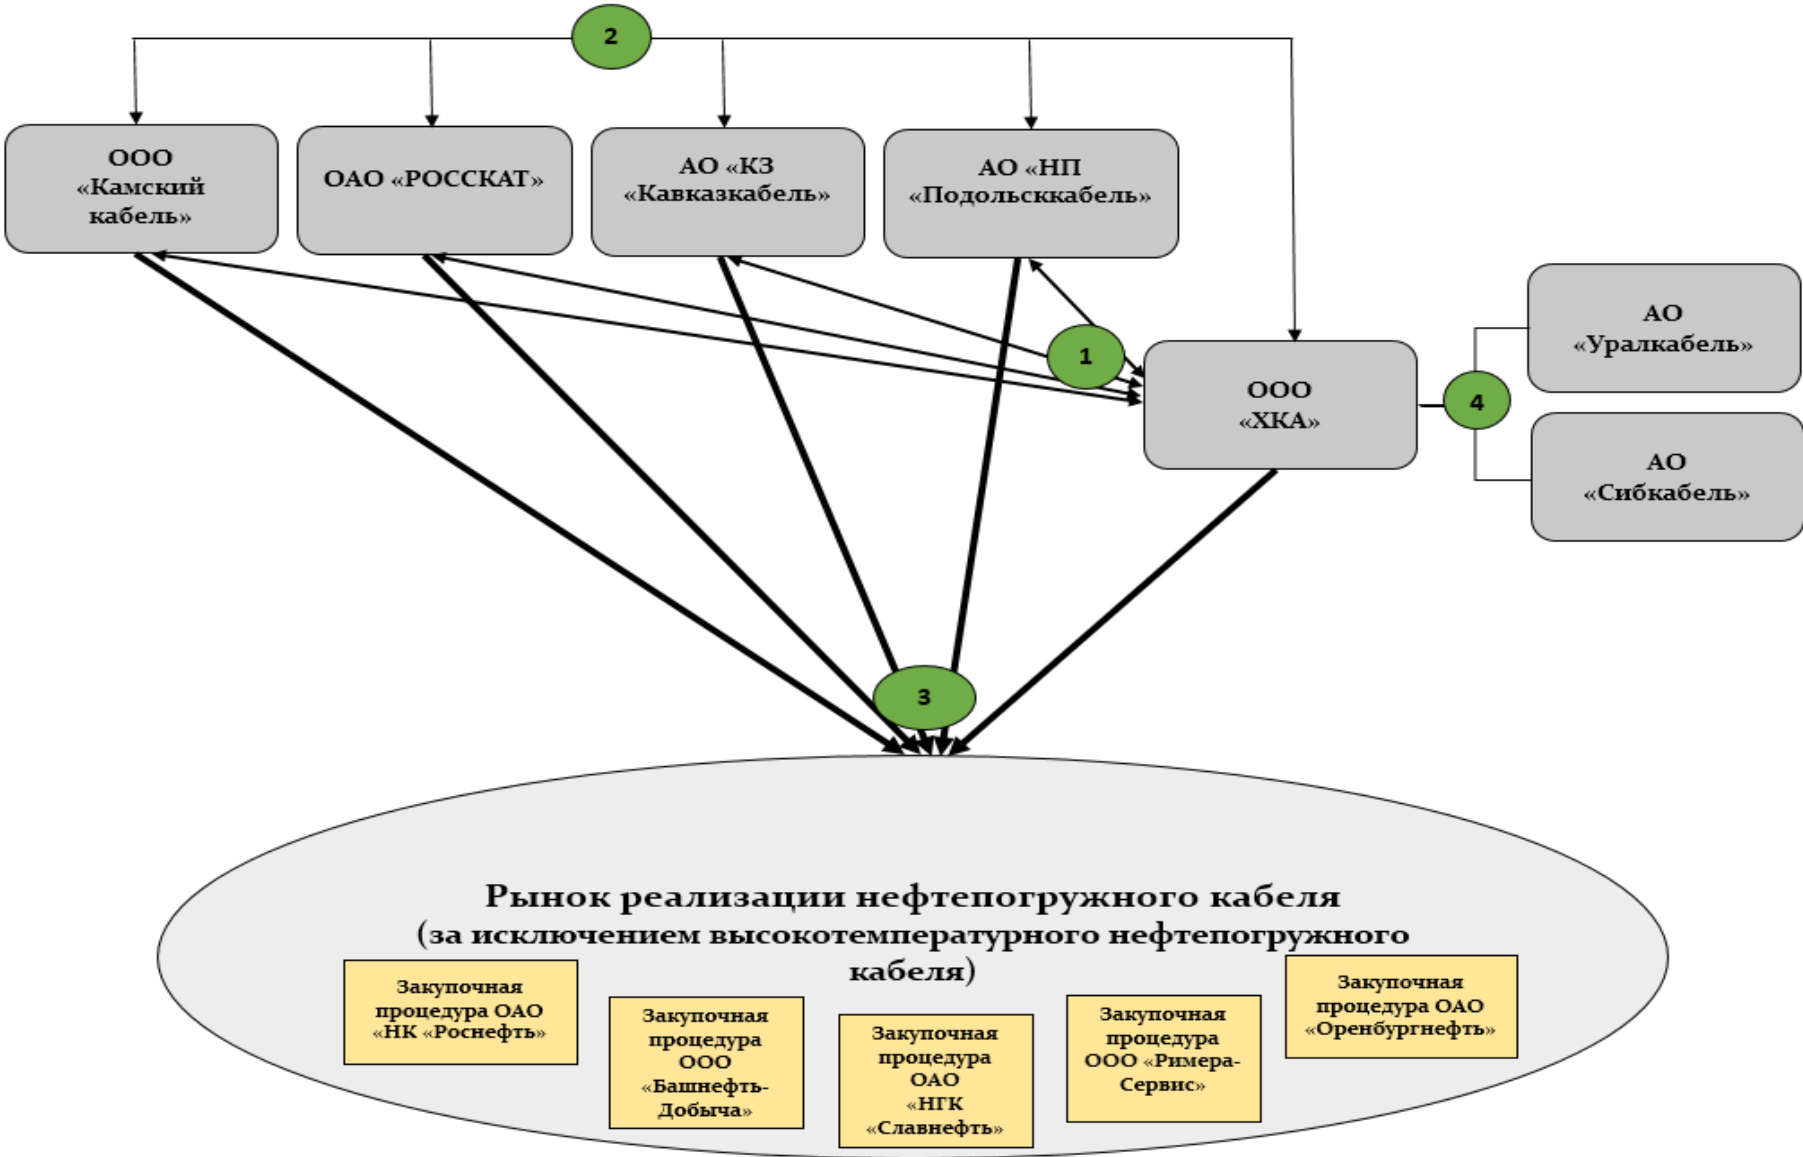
2

ООО «Камский кабель»

ОАО «РОССКАТ»

АО «КЗ «Кавказкабель»

АО «НП «Подольсккабель»

1

ООО «ХКА»

4

АО «Уралкабель»

АО «Сибкабель»

3

Рынок реализации нефтепогружного кабеля (за исключением высокотемпературного нефтепогружного кабеля)

Закупочная процедура ОАО «НК «Роснефть»

Закупочная процедура ООО «Башнефть-Добыча»

Закупочная процедура ОАО «НГК «Славнефть»

Закупочная процедура ООО «Римера-Сервис»

Закупочная процедура ОАО «Оренбургнефть»